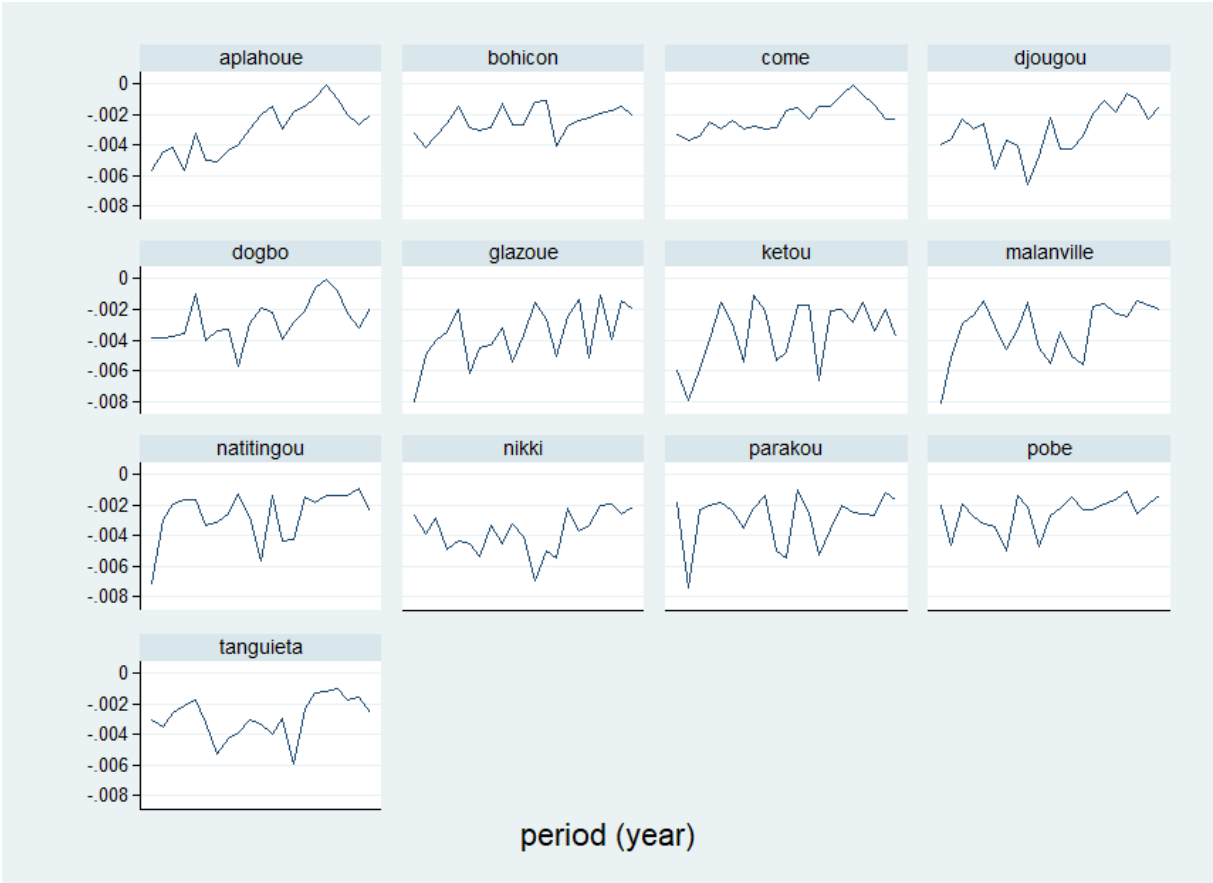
aplahoue
bohicon
come
djougou

0
-.002
-.004
-.006
-.008

dogbo
glazoue
ketou
malanville

0
-.002
-.004
-.006
-.008

natitingou
nikki
parakou
pobe

0
-.002
-.004
-.006
-.008

tanguieta

0
-.002
-.004
-.006
-.008

period (year)